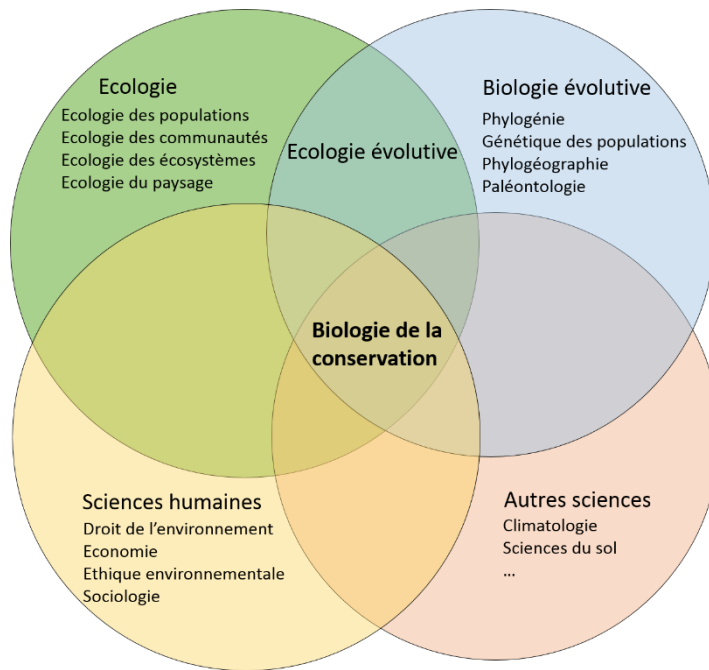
Ecologie
Ecologie des populations
Ecologie des communautés
Ecologie des écosystèmes
Ecologie du paysage

Ecologie évolutive

Biologie évolutive
Phylogénie
Génétique des populations
Phylogéographie
Paléontologie

Biologie de la conservation

Sciences humaines
Droit de l'environnement
Economie
Ethique environnementale
Sociologie

Autres sciences
Climatologie
Sciences du sol
...